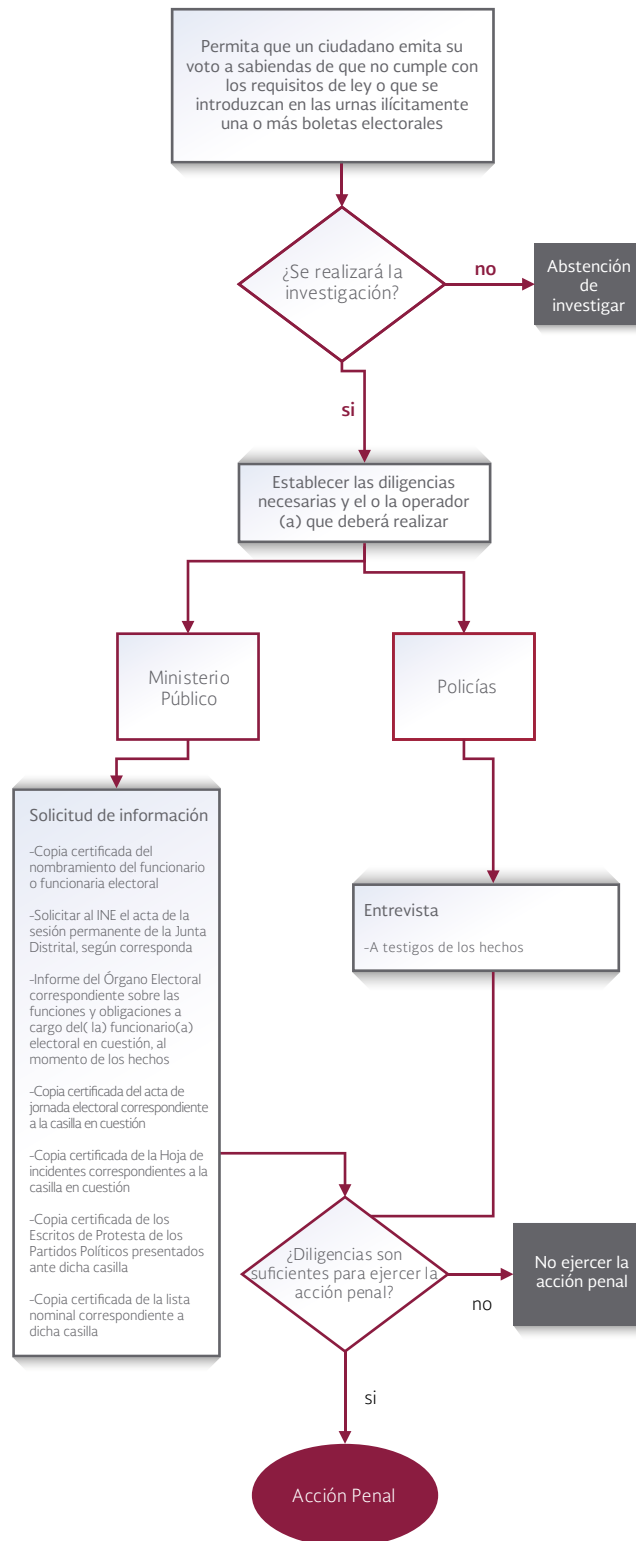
Permita que un ciudadano emita su voto a sabiendas de que no cumple con los requisitos de ley o que se introduzcan en las urnas ilícitamente una o más boletas electorales

¿Se realizará la investigación?

no

Abstención de investigar

si

Establecer las diligencias necesarias y el o la operador (a) que deberá realizar

Ministerio Público

Policías

Solicitud de información

-Copia certificada del nombramiento del funcionario o funcionaria electoral

-Solicitar al INE el acta de la sesión permanente de la Junta Distrital, según corresponda

-Informe del Órgano Electoral correspondiente sobre las funciones y obligaciones a cargo del( la) funcionario(a) electoral en cuestión, al momento de los hechos

-Copia certificada del acta de jornada electoral correspondiente a la casilla en cuestión

-Copia certificada de la Hoja de incidentes correspondientes a la casilla en cuestión

-Copia certificada de los Escritos de Protesta de los Partidos Políticos presentados ante dicha casilla

-Copia certificada de la lista nominal correspondiente a dicha casilla

Entrevista

-A testigos de los hechos

¿Diligencias son suficientes para ejercer la acción penal?

no

No ejercer la acción penal

si

Acción Penal